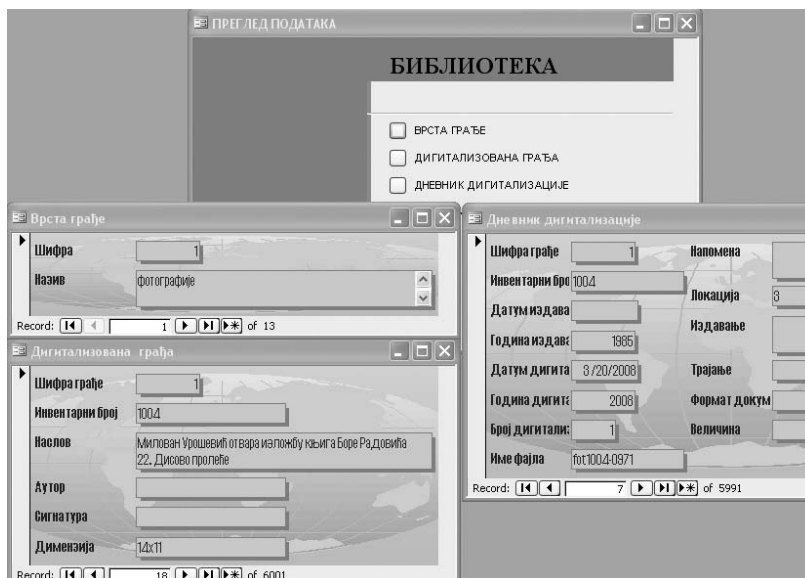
ПРЕГЛЕД ПОДАТАКА

БИБЛИОТЕКА

ВРСТА ГРАЂЕ
ДИГИТАЛИЗОВАНА ГРАЂА
ДНЕВНИК ДИГИТАЛИЗАЦИЈЕ

Врста грађе

Шифра 1
Назив фотографије

Record: 1 of 13

Дигитализована грађа

Шифра грађе 1
Инвентарни број 1004
Наслов Милован Урошевић отвара изложбу књига Боре Радовића 22. Дисово пролеће
Аутор
Сигнатура
Димензија 14x11

Record: 18 of 6001

Дневник дигитализације

Шифра грађе 1
Инвентарни бро 1004
Датум издава
Година издава 1985
Датум дигита 3/20/2008
Година дигита 2008
Број дигитали: 1
Име фајла fot1004-0971
Напомена
Локација 3
Издавање
Трајање
Формат докум
Величина

Record: 7 of 5991